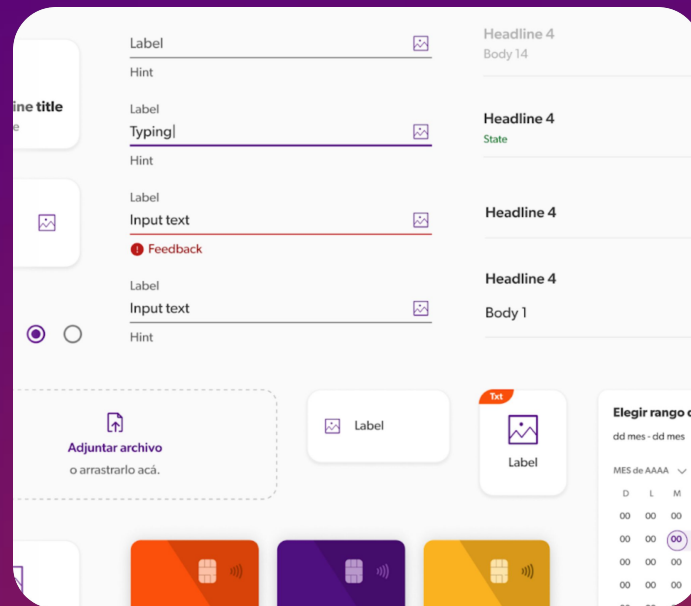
ine title
e

Label
Hint

Label
Typing|
Hint

Label
Input text
Feedback

Label
Input text
Hint

Headline 4
Body 14

Headline 4
State

Headline 4

Headline 4
Body 1

Adjuntar archivo
o arrastrarlo acá.

Label

Txt
Label

Elegir rango d
dd mes - dd mes
MES de AAAA
D L M
00 00 00
00 00 00
00 00 00
00 00 00